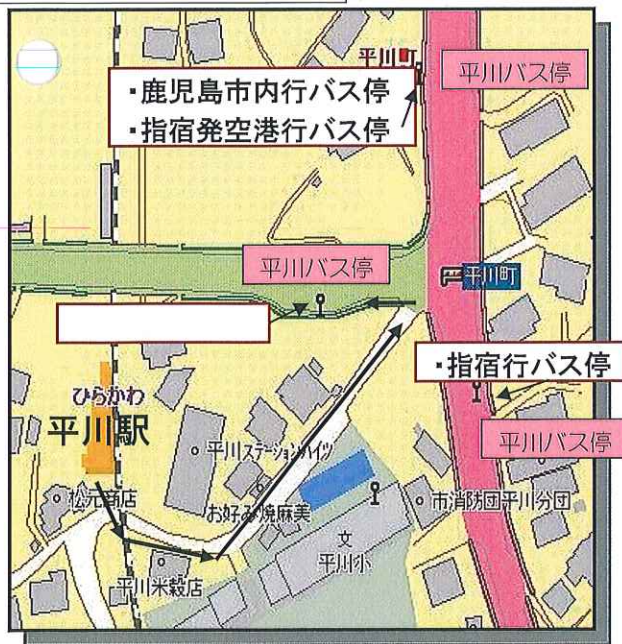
平川町

・鹿児島市内行バス停
・指宿発空港行バス停

平川バス停

平川バス停

平川町

・指宿行バス停

ひらかわ
平川駅

平川バス停

平川ステーションハイツ

松元商店

お好み焼麻美

市消防団平川分団

文
平川小

平川米穀店